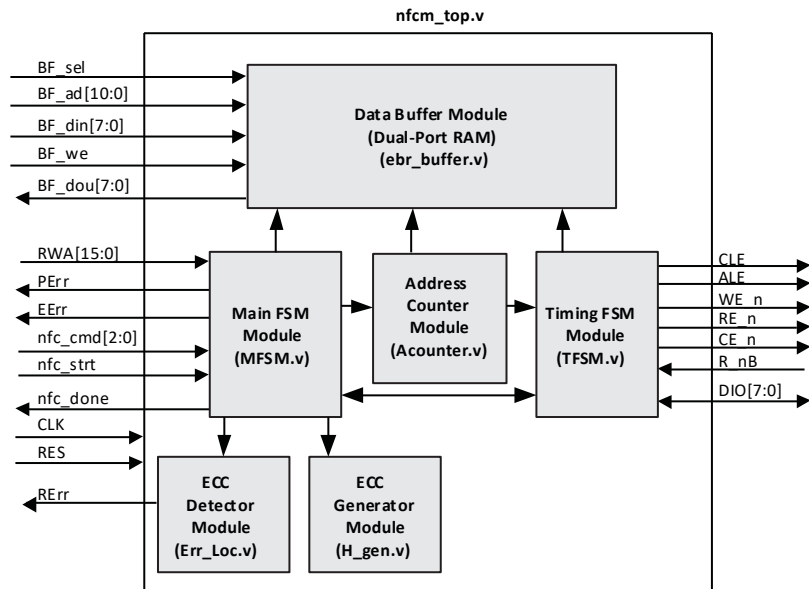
nfcm_top.v

BF_sel
BF_ad[10:0]
BF_din[7:0]
BF_we
BF_dou[7:0]

Data Buffer Module
(Dual-Port RAM)
(ebr_buffer.v)

RWA[15:0]
PErr
EErr
nfc_cmd[2:0]
nfc_strt
nfc_done
CLK
RES
RErr

Main FSM
Module
(MFSM.v)

Address
Counter
Module
(Acounter.v)

Timing FSM
Module
(TFSM.v)

CLE
ALE
WE_n
RE_n
CE_n
R_nB
DIO[7:0]

ECC
Detector
Module
(Err_Loc.v)

ECC
Generator
Module
(H_gen.v)